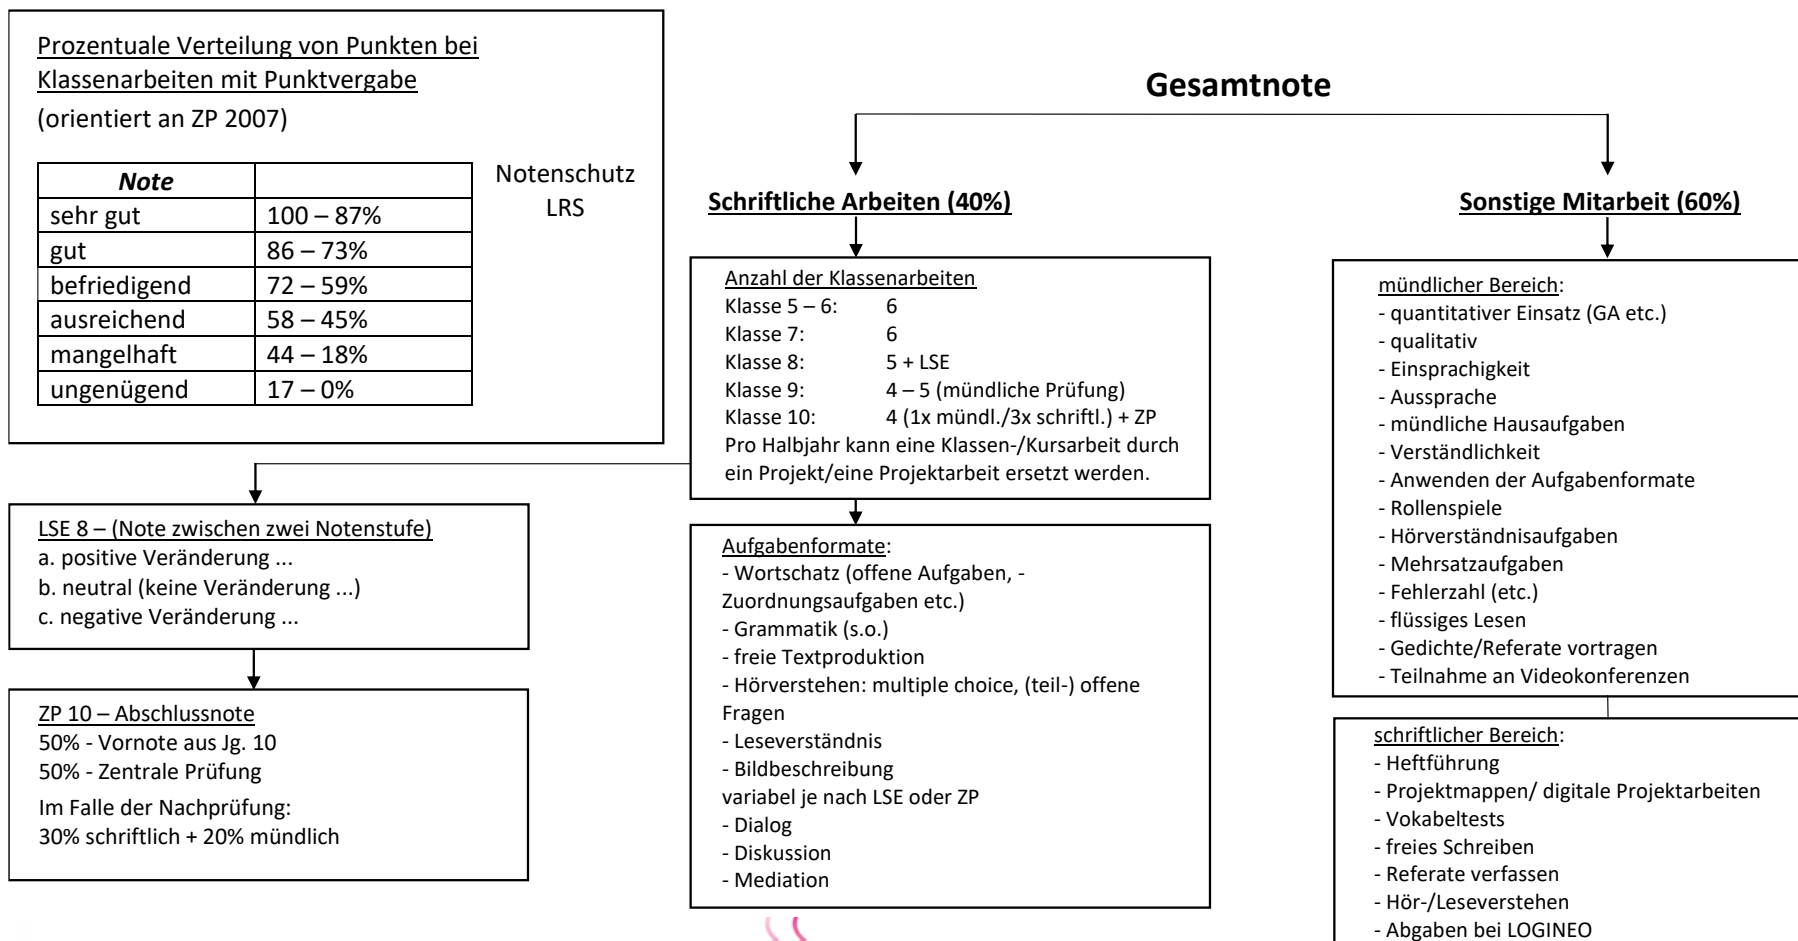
Prozentuale Verteilung von Punkten bei Klassenarbeiten mit Punktvergabe
(orientiert an ZP 2007)

| Note | |
|---|---|
| sehr gut | 100 – 87% |
| gut | 86 – 73% |
| befriedigend | 72 – 59% |
| ausreichend | 58 – 45% |
| mangelhaft | 44 – 18% |
| ungenügend | 17 – 0% |

Notenschutz LRS

Gesamtnote

Schriftliche Arbeiten (40%)

Sonstige Mitarbeit (60%)

Anzahl der Klassenarbeiten
Klasse 5 – 6: 6
Klasse 7: 6
Klasse 8: 5 + LSE
Klasse 9: 4 – 5 (mündliche Prüfung)
Klasse 10: 4 (1x mündl./3x schriftl.) + ZP
Pro Halbjahr kann eine Klassen-/Kursarbeit durch ein Projekt/eine Projektarbeit ersetzt werden.

LSE 8 – (Note zwischen zwei Notenstufe)
a. positive Veränderung ...
b. neutral (keine Veränderung ...)
c. negative Veränderung ...

ZP 10 – Abschlussnote
50% - Vornote aus Jg. 10
50% - Zentrale Prüfung
Im Falle der Nachprüfung:
30% schriftlich + 20% mündlich

Aufgabenformate:
- Wortschatz (offene Aufgaben, -Zuordnungsaufgaben etc.)
- Grammatik (s.o.)
- freie Textproduktion
- Hörverstehen: multiple choice, (teil-) offene Fragen
- Leseverständnis
- Bildbeschreibung
variabel je nach LSE oder ZP
- Dialog
- Diskussion
- Mediation

mündlicher Bereich:
- quantitativer Einsatz (GA etc.)
- qualitativ
- Einsprachigkeit
- Aussprache
- mündliche Hausaufgaben
- Verständlichkeit
- Anwenden der Aufgabenformate
- Rollenspiele
- Hörverständnisaufgaben
- Mehrsatzaufgaben
- Fehlerzahl (etc.)
- flüssiges Lesen
- Gedichte/Referate vortragen
- Teilnahme an Videokonferenzen

schriftlicher Bereich:
- Heftführung
- Projektmappen/ digitale Projektarbeiten
- Vokabeltests
- freies Schreiben
- Referate verfassen
- Hör-/Leseverstehen
- Abgaben bei LOGINEO